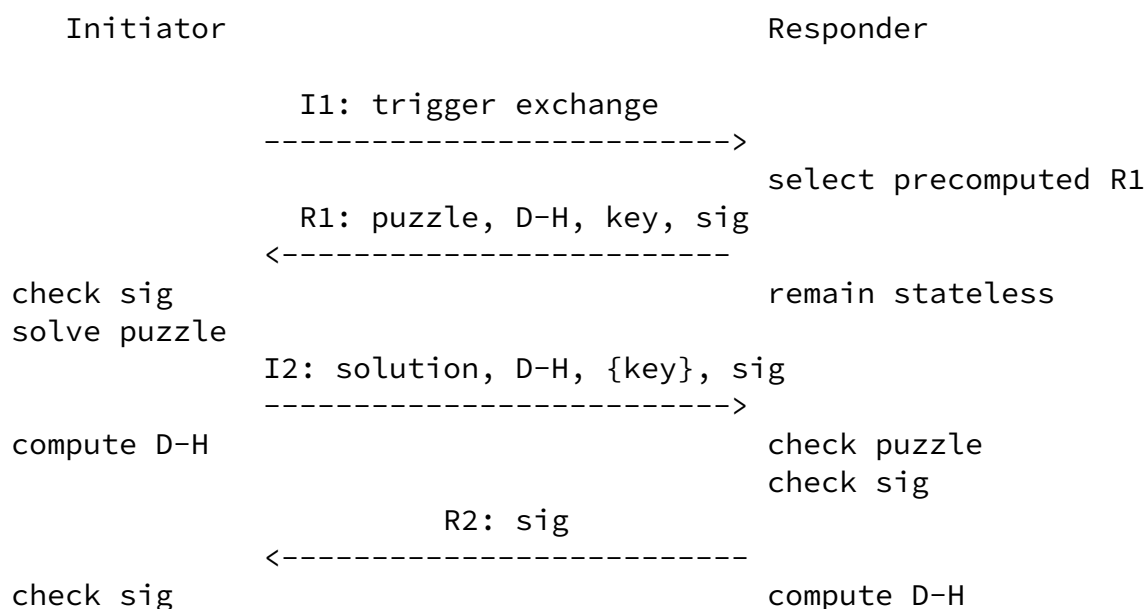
Initiator                              Responder

I1: trigger exchange
-------------------------->
select precomputed R1
R1: puzzle, D-H, key, sig
<-------------------------
check sig                              remain stateless
solve puzzle
I2: solution, D-H, {key}, sig
-------------------------->
compute D-H                            check puzzle
check sig
R2: sig
<--------------------------
check sig                              compute D-H